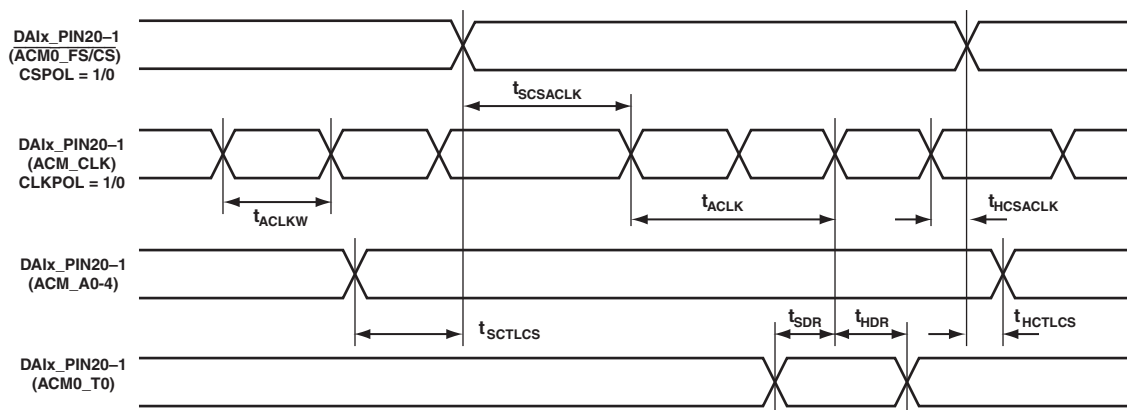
DAIx_PIN20–1
(ACM0_FS/CS)
CSPOL = 1/0

$t_{SCSACLK}$

DAIx_PIN20–1
(ACM_CLK)
CLKPOL = 1/0

$t_{ACLKW}$

$t_{ACLK}$

$t_{HCSACLK}$

DAIx_PIN20–1
(ACM_A0-4)

$t_{SCTLCS}$

$t_{SDR}$

$t_{HDR}$

$t_{HCTLCS}$

DAIx_PIN20–1
(ACM0_T0)